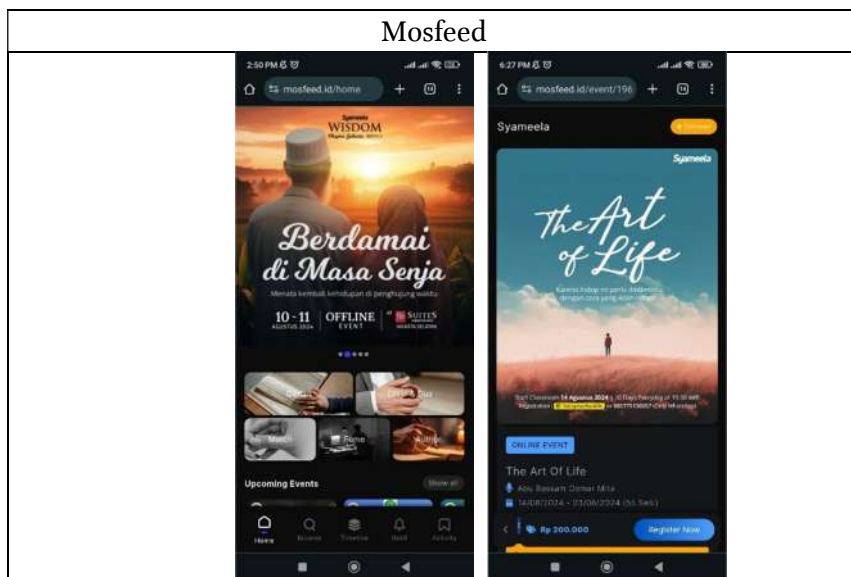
Mosfeed

2:50 PM

mosfeed.id/home

WISDOM

Berdamai di Masa Senja

Menata kembali kehidupan di penghujung waktu

10 - 11 AGUSTUS 2024 | OFFLINE EVENT | SUITES

Match

Fame

Upcoming Events

Show all

Home

6:27 PM

mosfeed.id/event/196

Syameela

Syameela

The Art of Life

ONLINE EVENT

The Art Of Life

Abu Bassam Oemar Mita

14/08/2024 - 23/08/2024 (55 Ses)

Rp 200.000

Register Now